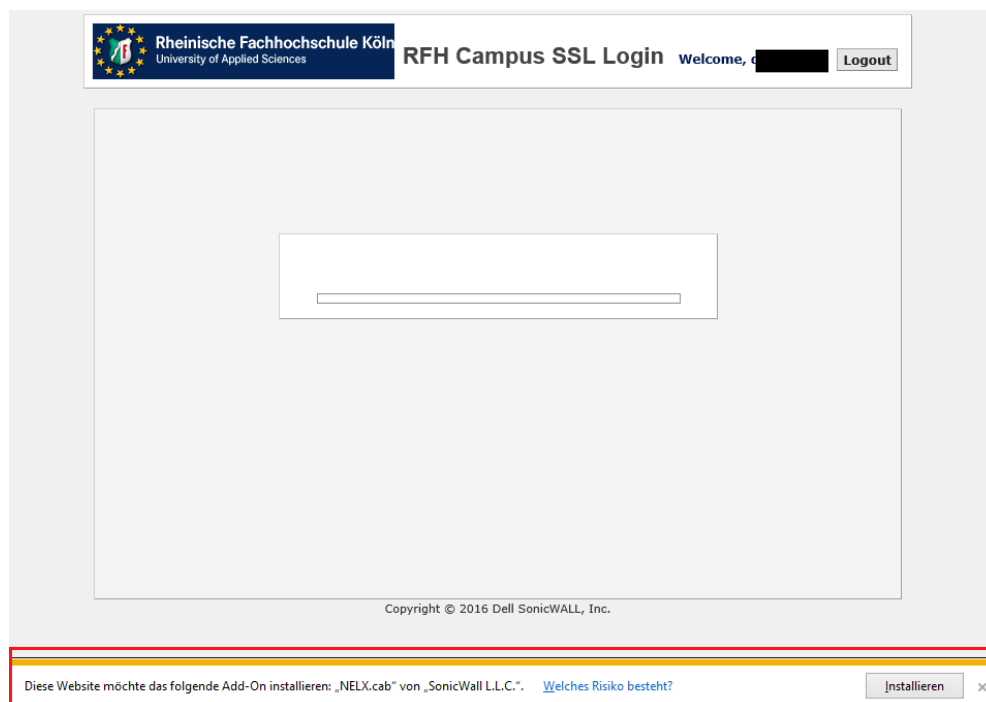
Rheinische Fachhochschule Köln
University of Applied Sciences

RFH Campus SSL Login

Welcome, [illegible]

Logout

Copyright © 2016 Dell SonicWALL, Inc.

Diese Website möchte das folgende Add-On installieren: „NELX.cab" von „SonicWall L.L.C.". Welches Risiko besteht?

Installieren

×